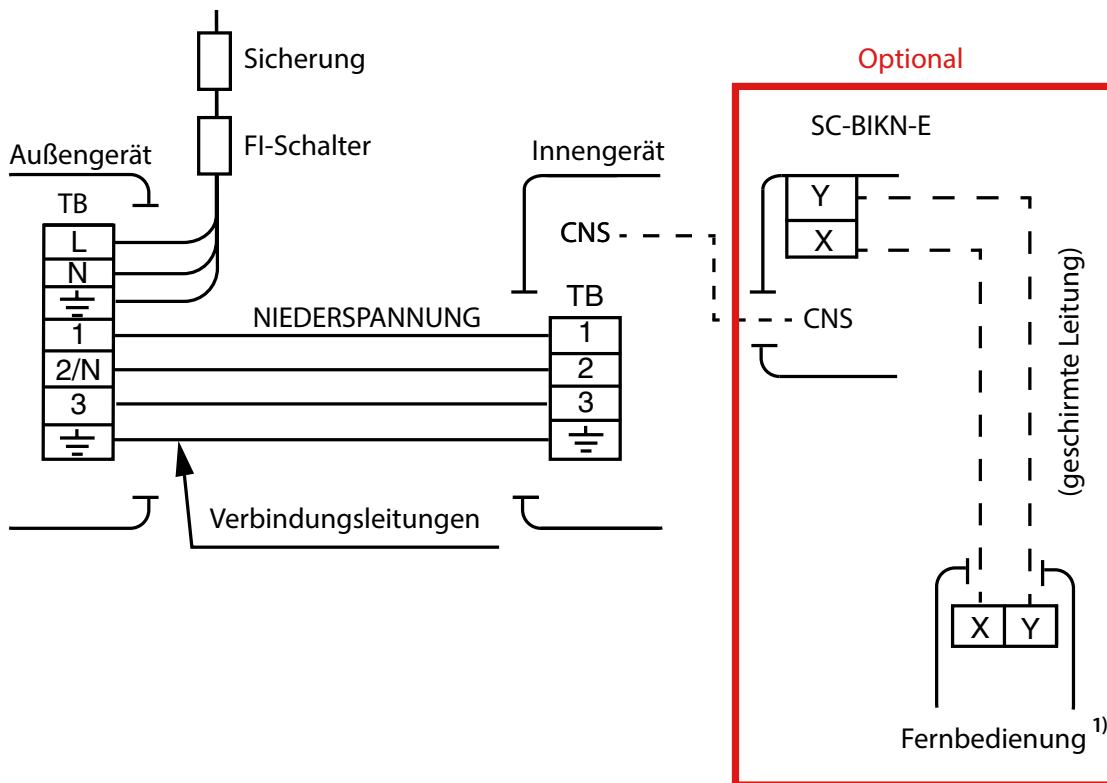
Sicherung

FI-Schalter

Außengerät

TB

L

N

1

2/N

3

NIEDERSPANNUNG

Innengerät

CNS

TB

1

2

3

Verbindungsleitungen

Optional

SC-BIKN-E

Y

X

CNS

(geschirmte Leitung)

X

Y

Fernbedienung $^{1)}$